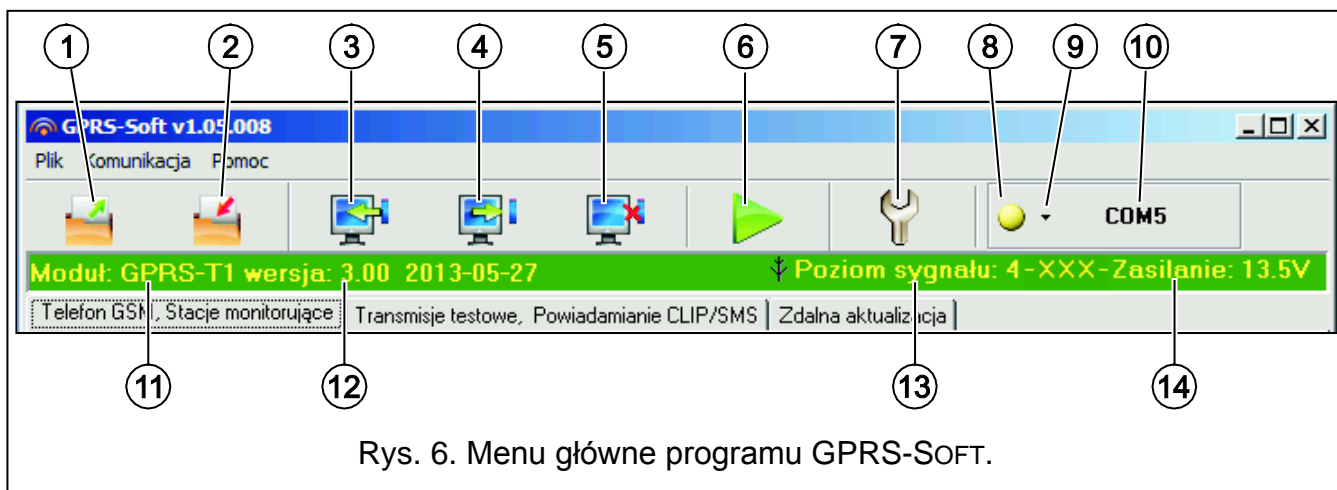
1 2 3 4 5 6 7 8 9 10

GPRS-Soft v1.05.008

Plik Komunikacja Pomoc

COM5

Moduł: GPRS-T1 wersja: 3.00 2013-05-27

Poziom sygnału: 4-XXX-Zasilanie: 13.5V

Telefon GSM, Stacje monitorujące | Transmisje testowe, Powiadamianie CLIP/SMS | Zdalna aktualizacja

11 12 13 14

Rys. 6. Menu główne programu GPRS-SOFT.